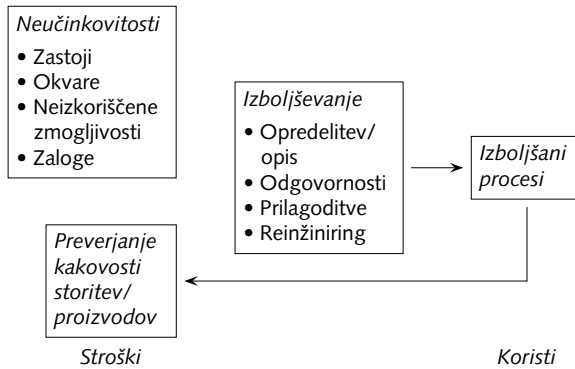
Neučinkovitosti

• Zastoji
• Okvare
• Neizkoriščene zmogljivosti
• Zaloge

Izboljševanje

• Opredelitev/ opis
• Odgovornosti
• Prilagoditve
• Reinžiniring

Izboljšani procesi

Preverjanje kakovosti storitev/ proizvodov

Stroški

Koristi